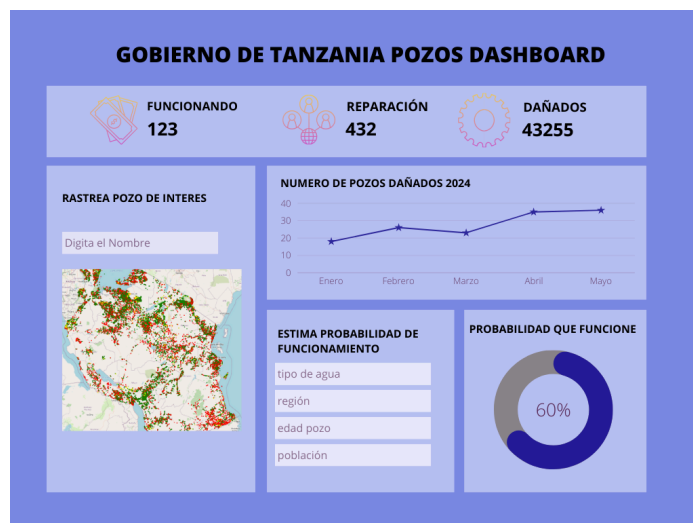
GOBIERNO DE TANZANIA POZOS DASHBOARD

FUNCIONANDO
123

REPARACIÓN
432

DAÑADOS
43255

RASTREA POZO DE INTERES

Digita el Nombre

NUMERO DE POZOS DAÑADOS 2024

40
30
20
10
0

Enero Febrero Marzo Abril Mayo

ESTIMA PROBABILIDAD DE FUNCIONAMIENTO

tipo de agua

región

edad pozo

población

PROBABILIDAD QUE FUNCIONE

60%